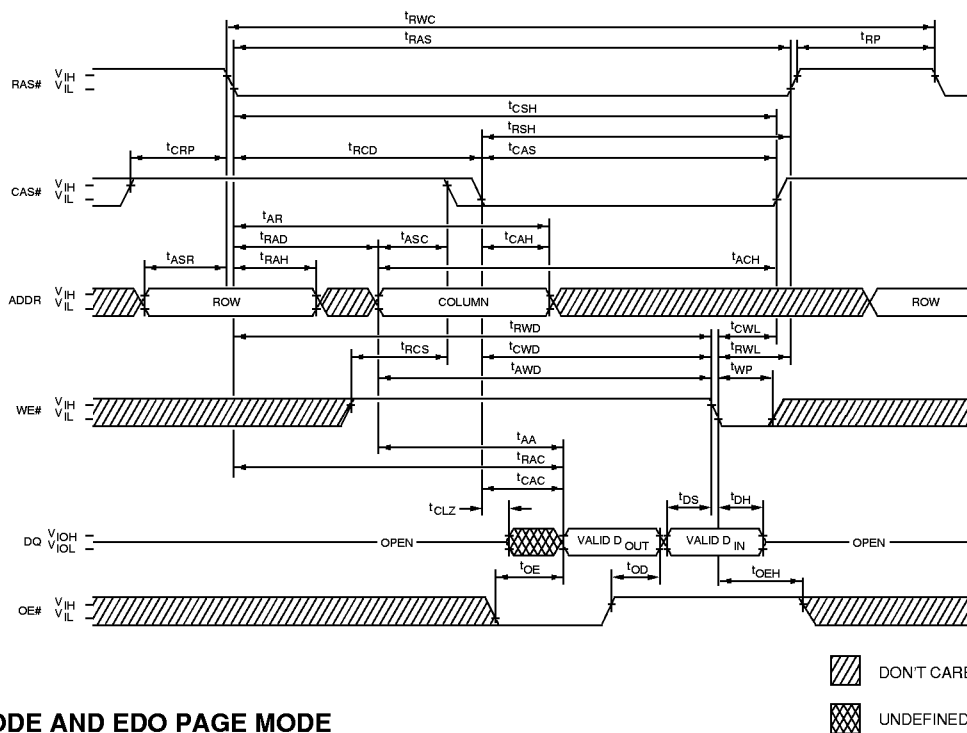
$t_{RWC}$
$t_{RAS}$
$t_{RP}$
RAS# $V_{IH}$ $V_{IL}$
$t_{CSH}$
$t_{RSH}$
$t_{CRP}$
$t_{RCD}$
$t_{CAS}$
CAS# $V_{IH}$ $V_{IL}$
$t_{AR}$
$t_{RAD}$
$t_{ASC}$
$t_{CAH}$
$t_{ASR}$
$t_{RAH}$
$t_{ACH}$
ADDR $V_{IH}$ $V_{IL}$
ROW
COLUMN
ROW
$t_{RWD}$
$t_{CWL}$
$t_{RCS}$
$t_{CWD}$
$t_{RWL}$
$t_{AWD}$
$t_{WP}$
WE# $V_{IH}$ $V_{IL}$
$t_{AA}$
$t_{RAC}$
$t_{CAC}$
$t_{CLZ}$
$t_{DS}$
$t_{DH}$
DQ $V_{IOH}$ $V_{IOL}$
OPEN
VALID D $_{OUT}$
VALID D $_{IN}$
OPEN
$t_{OE}$
$t_{OD}$
$t_{OEH}$
OE# $V_{IH}$ $V_{IL}$
DON'T CARE
ODE AND EDO PAGE MODE
UNDEFINED